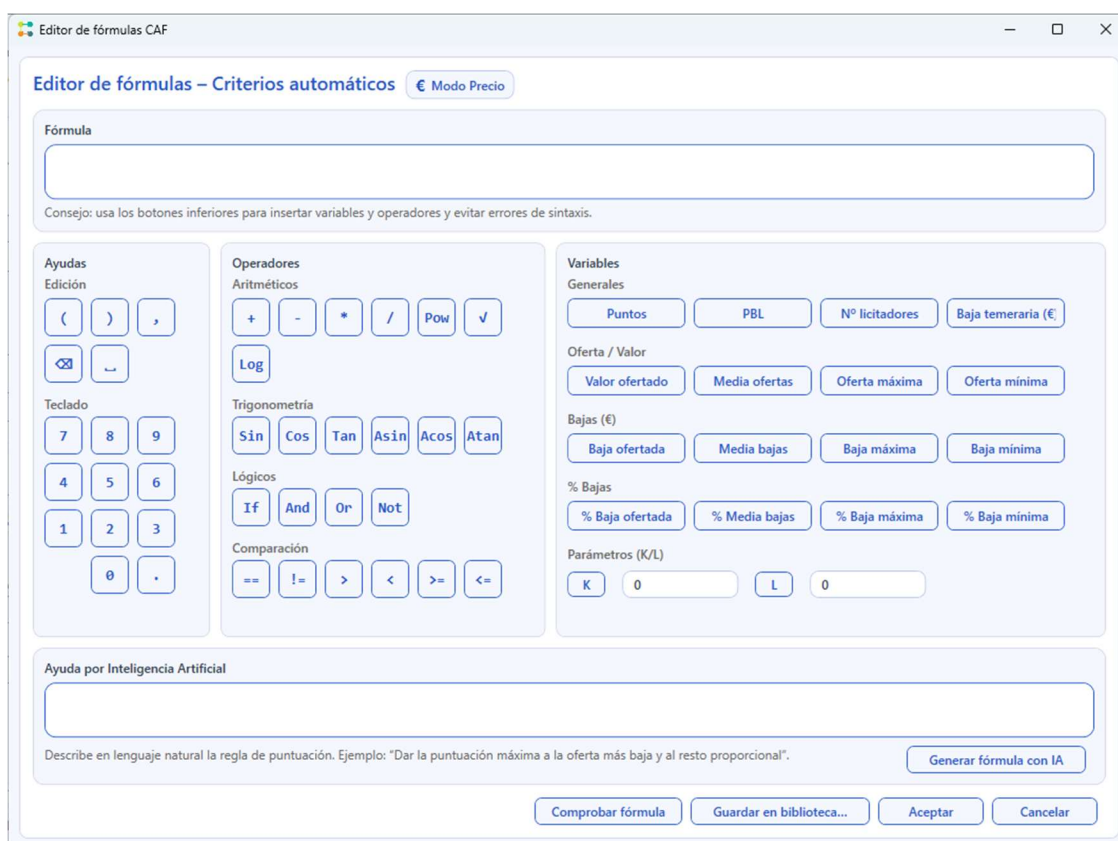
Editor de fórmulas CAF

Editor de fórmulas – Criterios automáticos € Modo Precio

Fórmula

Consejo: usa los botones inferiores para insertar variables y operadores y evitar errores de sintaxis.

Ayudas
Edición
( ) ,
⌫ ␣

Teclado
7 8 9
4 5 6
1 2 3
0 .

Operadores
Aritméticos
+ - * / Pow √
Log

Trigonometría
Sin Cos Tan Asin Acos Atan

Lógicos
If And Or Not

Comparación
== != > < >= <=

Variables
Generales
Puntos PBL Nº licitadores Baja temeraria (€

Oferta / Valor
Valor ofertado Media ofertas Oferta máxima Oferta mínima

Bajas (€)
Baja ofertada Media bajas Baja máxima Baja mínima

% Bajas
% Baja ofertada % Media bajas % Baja máxima % Baja mínima

Parámetros (K/L)
K 0 L 0

Ayuda por Inteligencia Artificial

Describe en lenguaje natural la regla de puntuación. Ejemplo: "Dar la puntuación máxima a la oferta más baja y al resto proporcional".

Generar fórmula con IA

Comprobar fórmula Guardar en biblioteca... Aceptar Cancelar